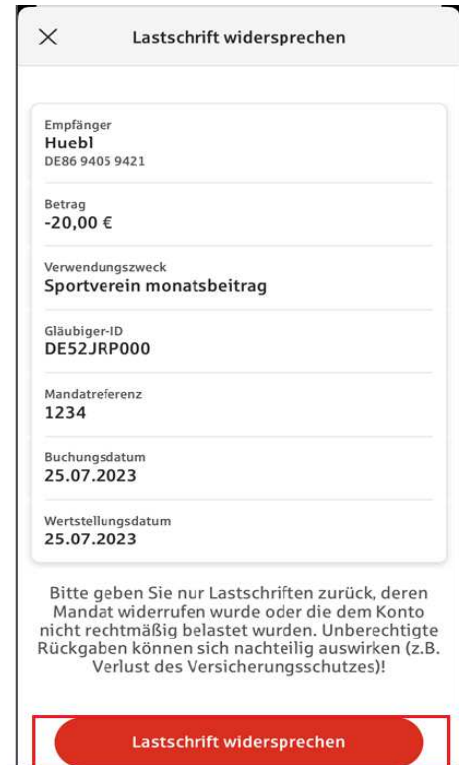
×

Lastschrift widersprechen

Empfänger
Huebl
DE86 9405 9421

Betrag
-20,00 €

Verwendungszweck
Sportverein monatsbeitrag

Gläubiger-ID
DE52JRP000

Mandatreferenz
1234

Buchungsdatum
25.07.2023

Wertstellungsdatum
25.07.2023

Bitte geben Sie nur Lastschriften zurück, deren Mandat widerrufen wurde oder die dem Konto nicht rechtmäßig belastet wurden. Unberechtigte Rückgaben können sich nachteilig auswirken (z.B. Verlust des Versicherungsschutzes)!

Lastschrift widersprechen